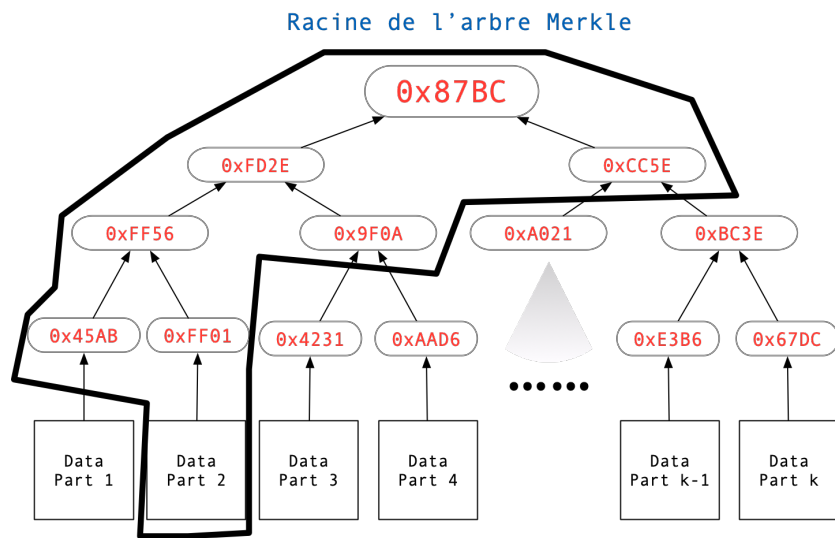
Racine de l'arbre Merkle

0x87BC

0xFD2E

0xCC5E

0xFF56

0x9F0A

0xA021

0xBC3E

0x45AB

0xFF01

0x4231

0xAAD6

0xE3B6

0x67DC

••••••

Data Part 1

Data Part 2

Data Part 3

Data Part 4

Data Part k-1

Data Part k